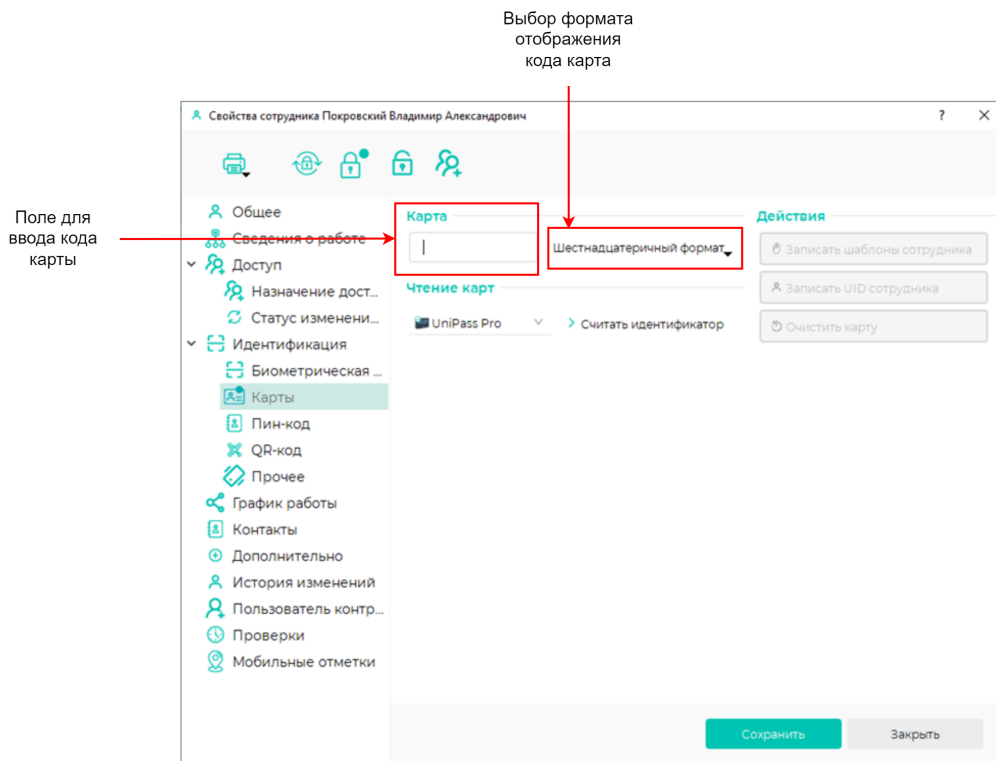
Выбор формата отображения кода карта

Свойства сотрудника Покровский Владимир Александрович

?

Поле для ввода кода карты

Общее
Сведения о работе
Доступ
Назначение дост...
Статус изменени...
Идентификация
Биометрическая ...
Карты
Пин-код
QR-код
Прочее
График работы
Контакты
Дополнительно
История изменений
Пользователь контр...
Проверки
Мобильные отметки

Карта

Шестнадцатеричный формат

Чтение карт

UniPass Pro

Считать идентификатор

Действия

Записать шаблоны сотрудника

Записать UID сотрудника

Очистить карту

Сохранить

Закрыть